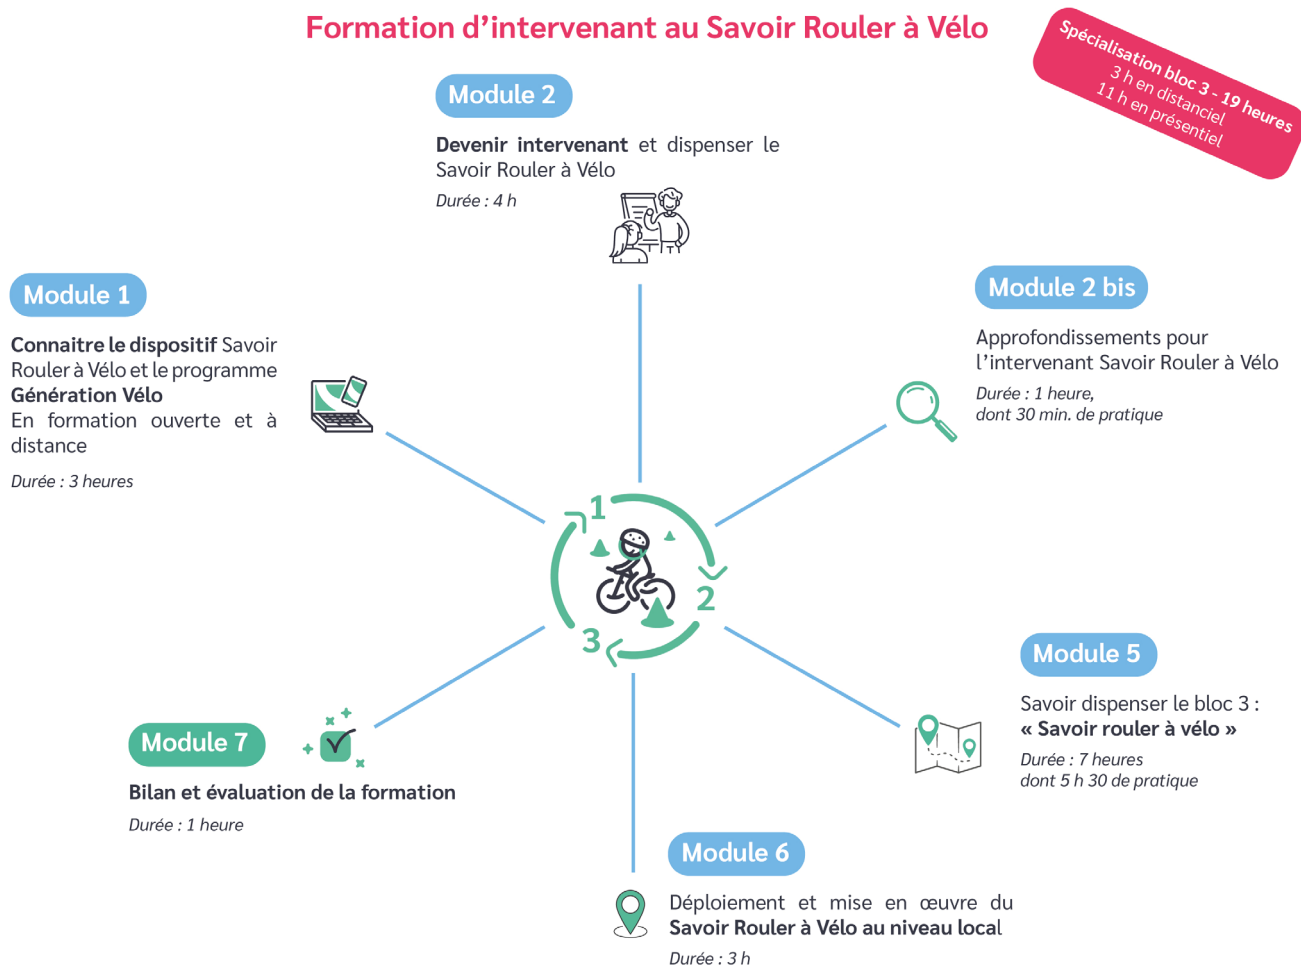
Formation d’intervenant au Savoir Rouler à Vélo

Spécialisation bloc 3 - 19 heures
3 h en distanciel
11 h en présentiel

Module 2

**Devenir intervenant** et dispenser le Savoir Rouler à Vélo

*Durée : 4 h*

Module 1

**Connaitre le dispositif** Savoir Rouler à Vélo et le programme **Génération Vélo**
En formation ouverte et à distance

*Durée : 3 heures*

Module 2 bis

Approfondissements pour l’intervenant Savoir Rouler à Vélo

*Durée : 1 heure, dont 30 min. de pratique*

1

2

3

Module 5

Savoir dispenser le bloc 3 :
**« Savoir rouler à vélo »**

*Durée : 7 heures dont 5 h 30 de pratique*

Module 7

**Bilan et évaluation de la formation**

*Durée : 1 heure*

Module 6

Déploiement et mise en œuvre du **Savoir Rouler à Vélo au niveau local**

*Durée : 3 h*